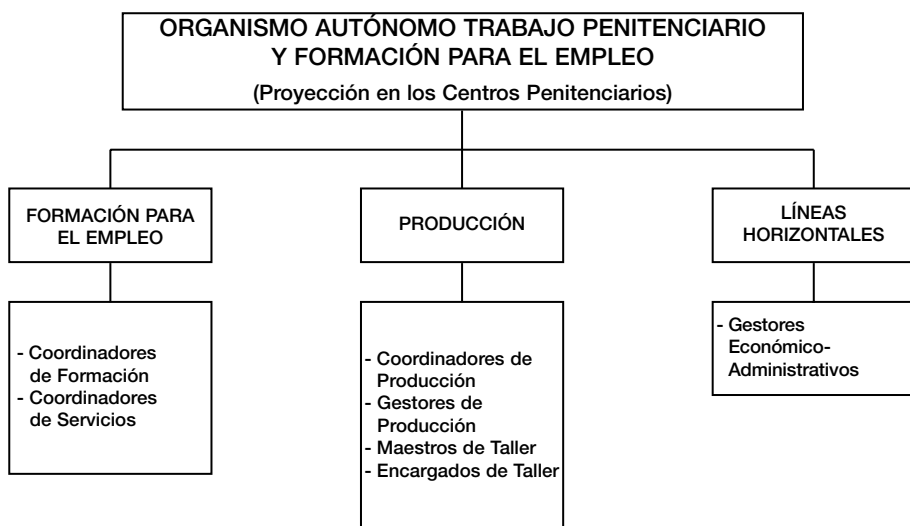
ORGANISMO AUTÓNOMO TRABAJO PENITENCIARIO Y FORMACIÓN PARA EL EMPLEO

(Proyección en los Centros Penitenciarios)

FORMACIÓN PARA EL EMPLEO

- Coordinadores de Formación
- Coordinadores de Servicios

PRODUCCIÓN

- Coordinadores de Producción
- Gestores de Producción
- Maestros de Taller
- Encargados de Taller

LÍNEAS HORIZONTALES

- Gestores Económico-Administrativos